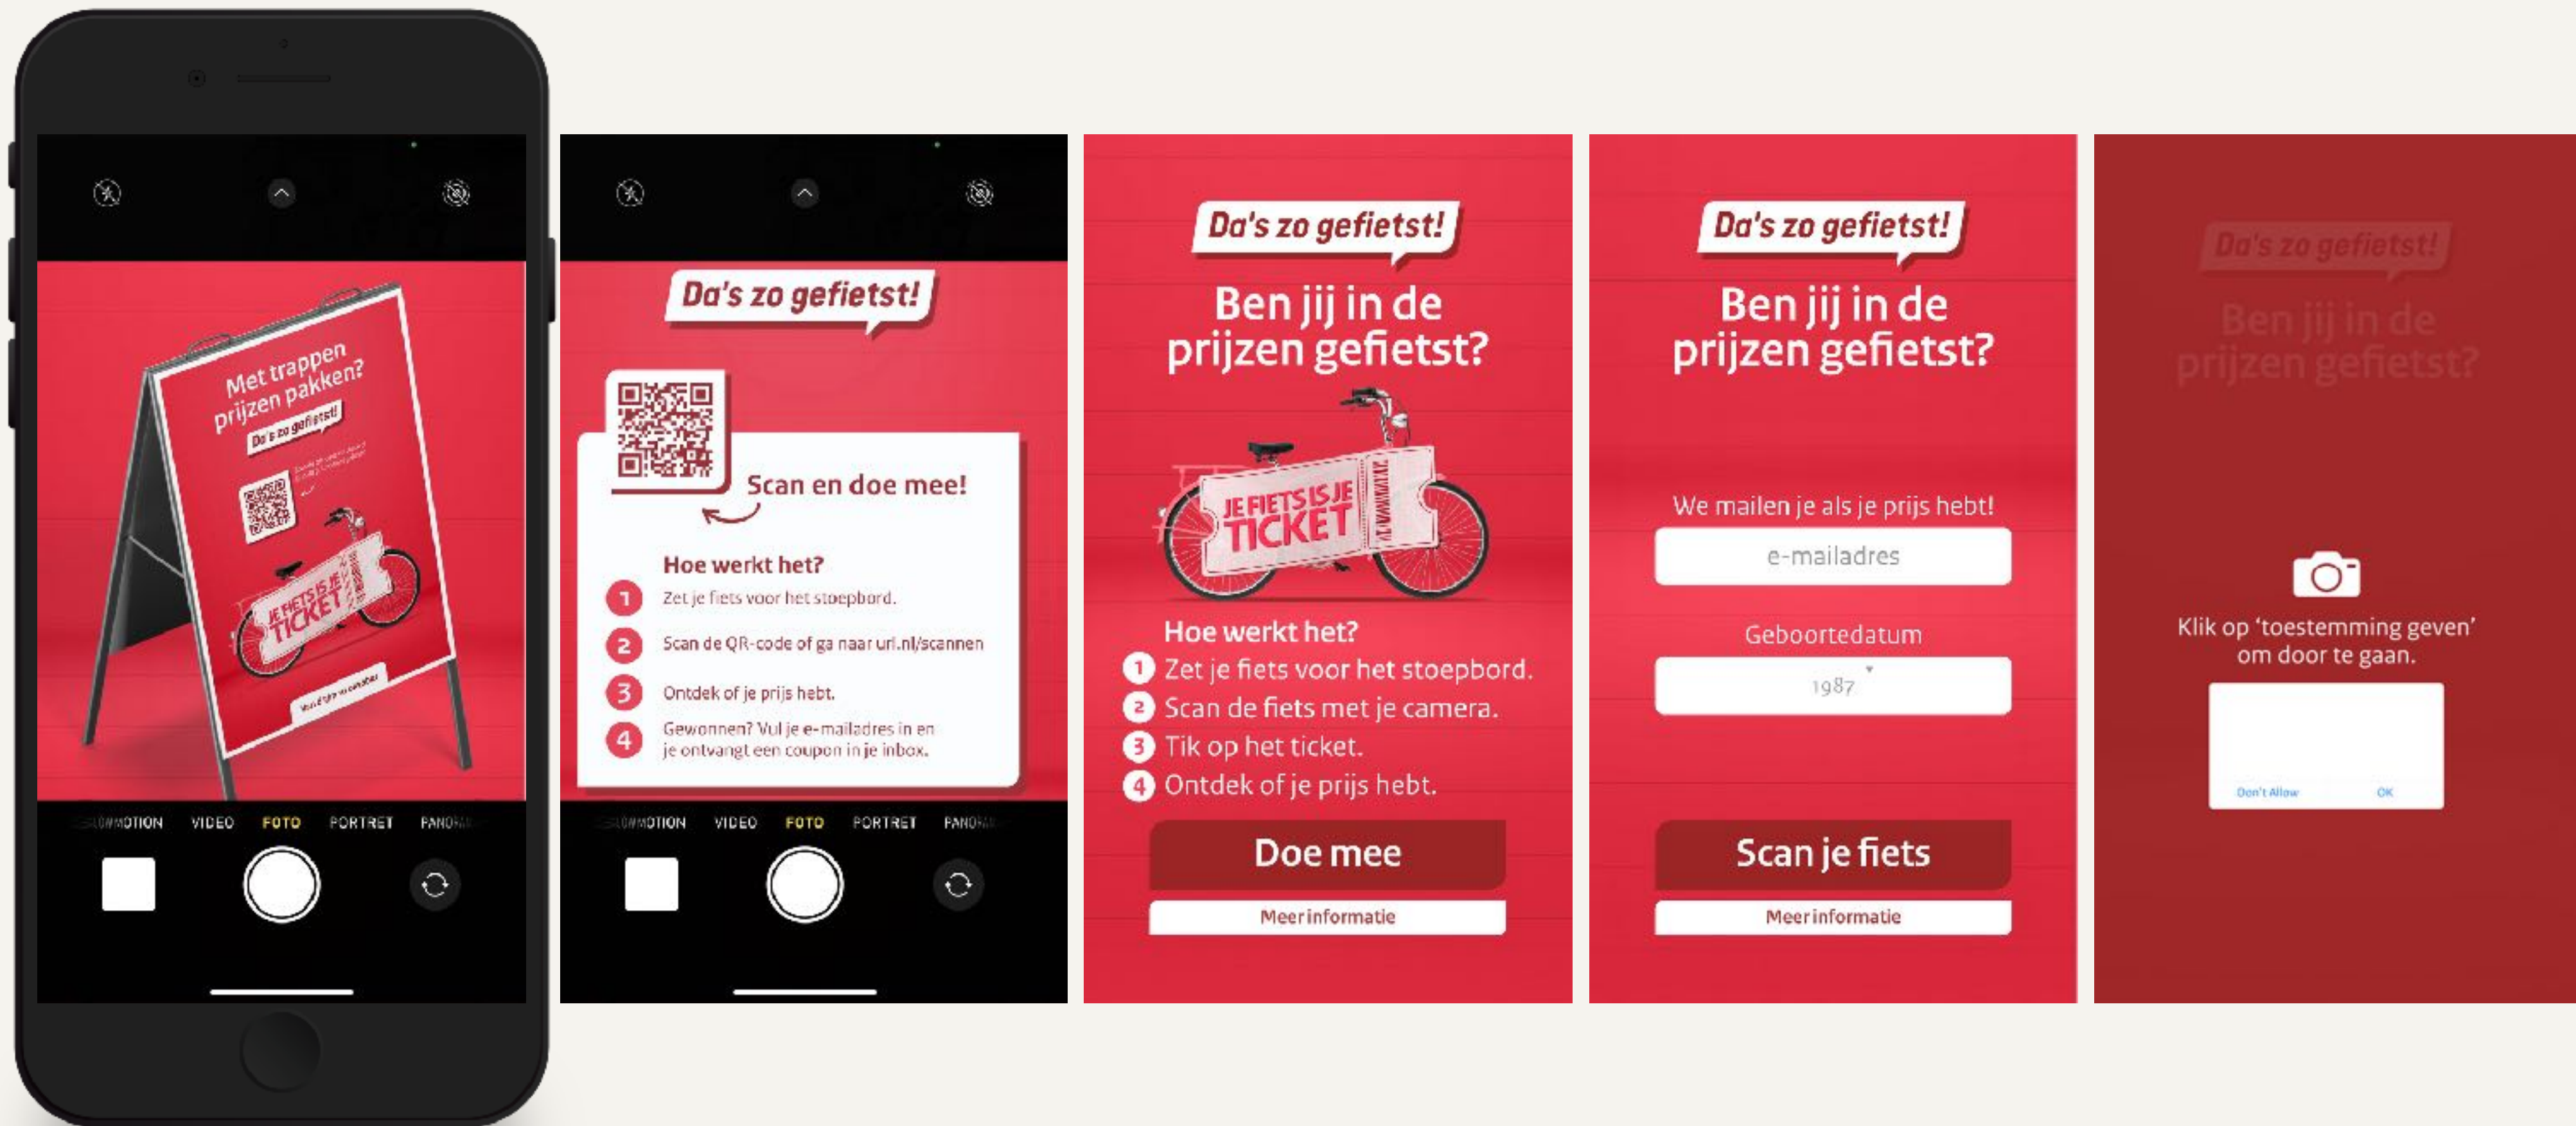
Met trappen prijzen pakken?

Da's zo gefietst!

JE FIETS IS JE TICKET

SLOWMOTION VIDEO FOTO PORTRET PANORAMA

Da's zo gefietst!

Scan en doe mee!

Hoe werkt het?

1 Zet je fiets voor het stoepbord.

2 Scan de QR-code of ga naar url.nl/scannen

3 Ontdek of je prijs hebt.

4 Gewonnen? Vul je e-mailadres in en je ontvangt een coupon in je inbox.

SLOWMOTION VIDEO FOTO PORTRET PANORAMA

Da's zo gefietst!

Ben jij in de prijzen gefietst?

JE FIETS IS JE TICKET

Hoe werkt het?

1 Zet je fiets voor het stoepbord.

2 Scan de fiets met je camera.

3 Tik op het ticket.

4 Ontdek of je prijs hebt.

Doe mee

Meer informatie

Da's zo gefietst!

Ben jij in de prijzen gefietst?

We mailen je als je prijs hebt!

e-mailadres

Geboortedatum

1987

Scan je fiets

Meer informatie

Da's zo gefietst!

Ben jij in de prijzen gefietst?

Klik op 'toestemming geven' om door te gaan.

Don't Allow OK